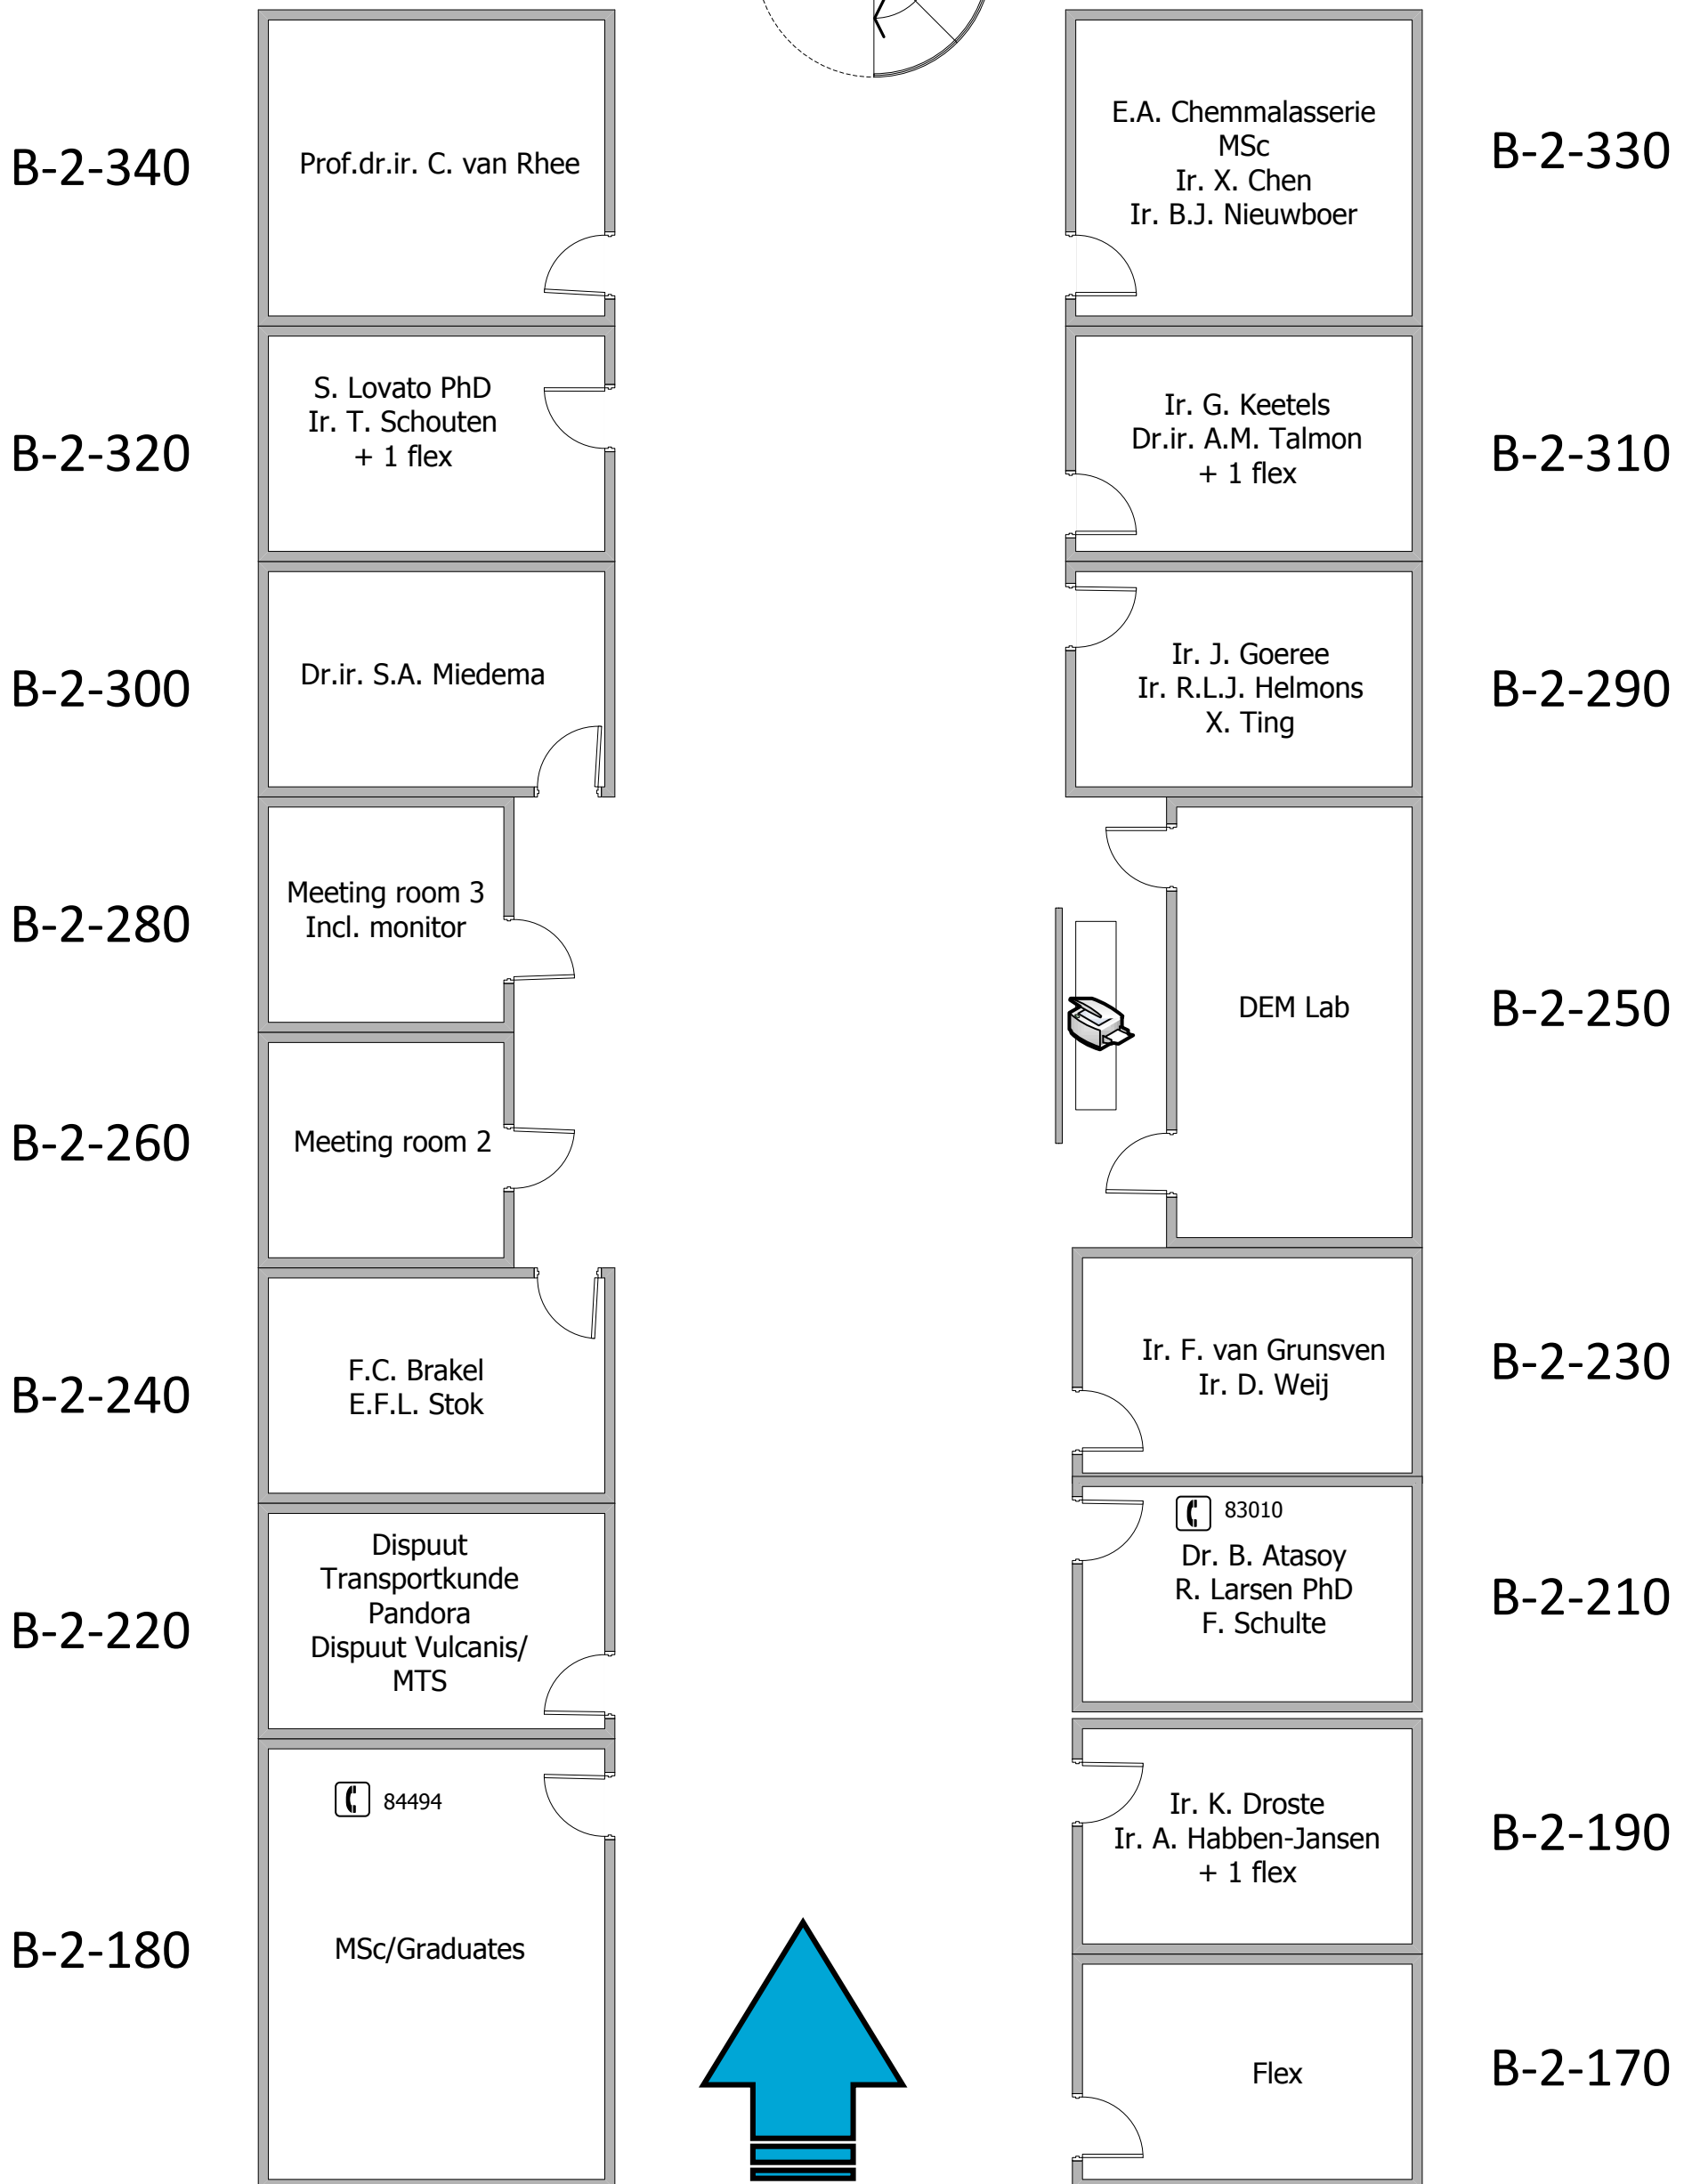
B-2-340

Prof.dr.ir. C. van Rhee

E.A. Chemmalasserie MSc
Ir. X. Chen
Ir. B.J. Nieuwboer

B-2-330

B-2-320

S. Lovato PhD
Ir. T. Schouten
+ 1 flex

Ir. G. Keetels
Dr.ir. A.M. Talmon
+ 1 flex

B-2-310

B-2-300

Dr.ir. S.A. Miedema

Ir. J. Goeree
Ir. R.L.J. Helmons
X. Ting

B-2-290

B-2-280

Meeting room 3
Incl. monitor

DEM Lab

B-2-250

B-2-260

Meeting room 2

B-2-240

F.C. Brakel
E.F.L. Stok

Ir. F. van Grunsven
Ir. D. Weij

B-2-230

B-2-220

Dispuut
Transportkunde
Pandora
Dispuut Vulcanis/
MTS

83010
Dr. B. Atasoy
R. Larsen PhD
F. Schulte

B-2-210

84494

Ir. K. Droste
Ir. A. Habben-Jansen
+ 1 flex

B-2-190

B-2-180

MSc/Graduates

Flex

B-2-170